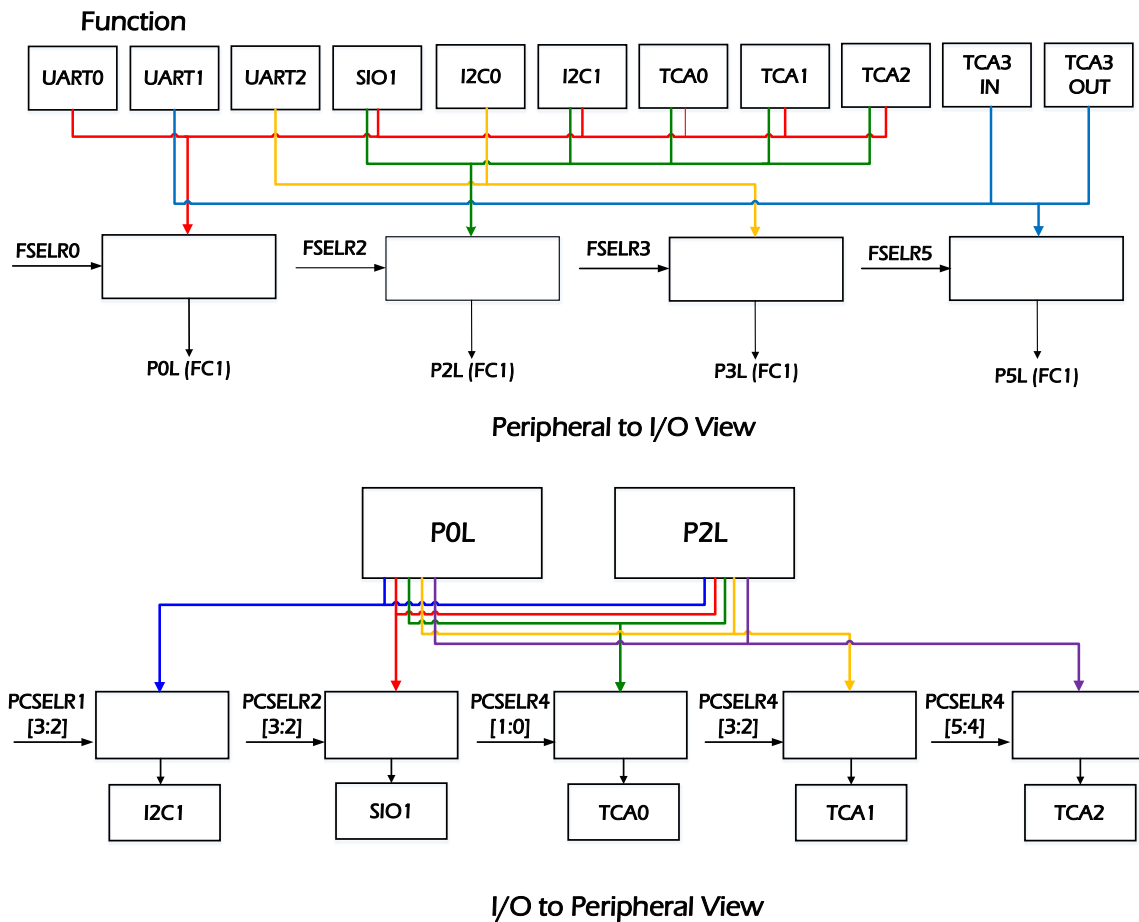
Function

UART0
UART1
UART2
SIO1
I2C0
I2C1
TCA0
TCA1
TCA2
TCA3 IN
TCA3 OUT

FSELR0
FSELR2
FSELR3
FSELR5

P0L (FC1)
P2L (FC1)
P3L (FC1)
P5L (FC1)

Peripheral to I/O View

P0L
P2L

PCSELR1 [3:2]
PCSELR2 [3:2]
PCSELR4 [1:0]
PCSELR4 [3:2]
PCSELR4 [5:4]

I2C1
SIO1
TCA0
TCA1
TCA2

I/O to Peripheral View